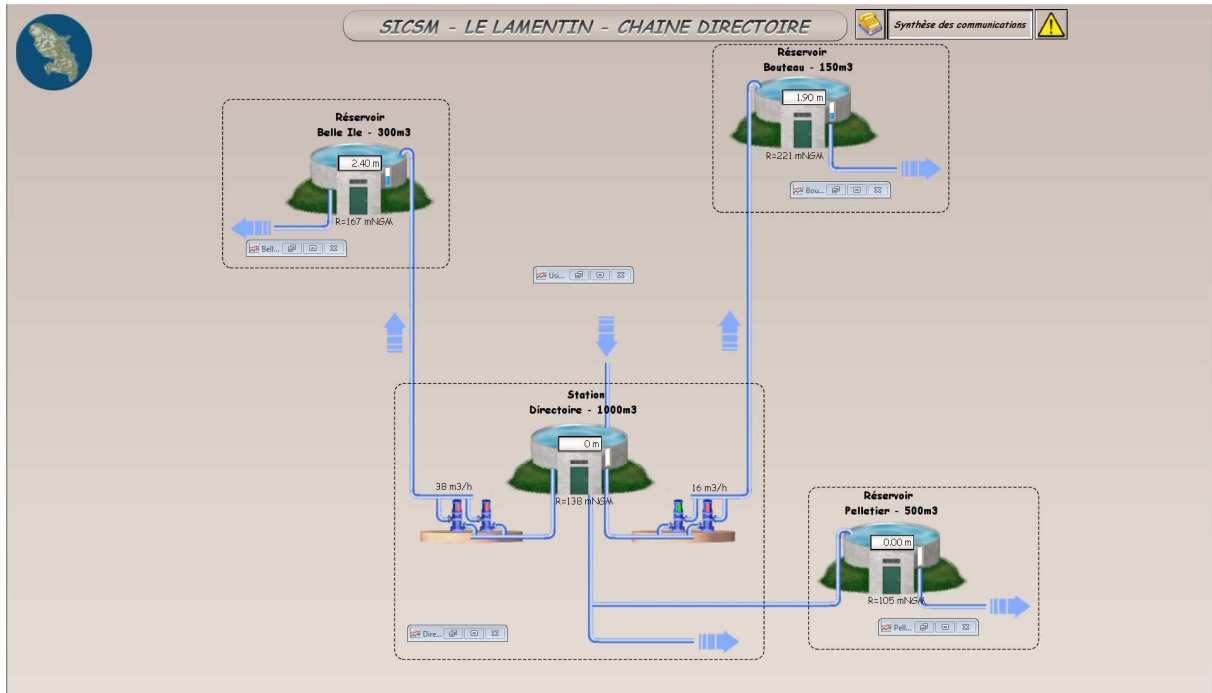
SICSM - LE LAMENTIN - CHAINE DIRECTOIRE

Synthèse des communications

Réservoir
Bouteau - 150m3

1.90 m

R=221 mNGM

Bou...

Réservoir
Belle Ile - 300m3

2.40 m

R=167 mNGM

Bell...

Usi...

Station
Directoire - 1000m3

0 m

R=138 mNGM

38 m3/h

16 m3/h

Dire...

Réservoir
Pelletier - 500m3

0.00 m

R=105 mNGM

Pell...